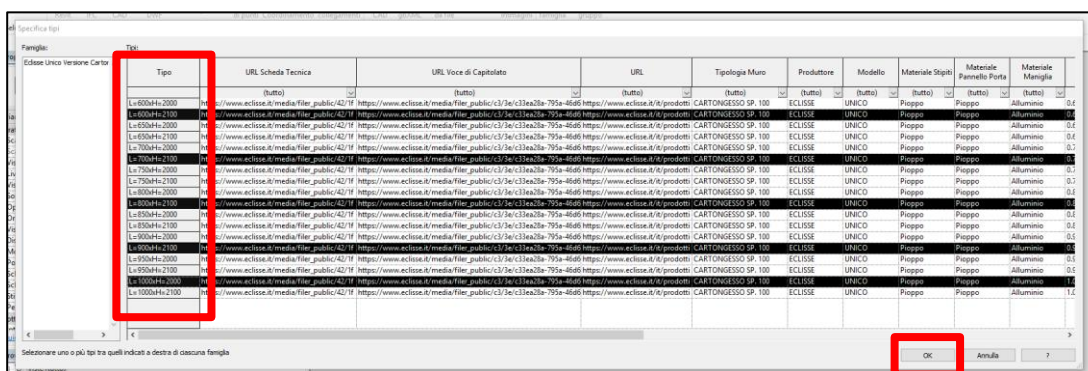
Specifica tipi

Famiglia:
Eclisse Unico Versione Cartor

Tipi:

| Tipo | URL Scheda Tecnica | URL Voce di Capitolato | URL | Tipologia Muro | Produttore | Modello | Materiale Stipiti | Materiale Pannello Porta | Materiale Maniglia |
|---|---|---|---|---|---|---|---|---|---|
| | (tutto) | (tutto) | (tutto) | (tutto) | (tutto) | (tutto) | (tutto) | (tutto) | (tutto) |
| L=600xH=2000 | https://www.eclisse.it/media/filer_public/42/1f | https://www.eclisse.it/media/filer_public/c3/3e/c33ea28a-795a-46d6 | https://www.eclisse.it/it/prodotti | CARTONGESSO SP. 100 | ECLISSE | UNICO | Pioppo | Pioppo | Alluminio |
| L=600xH=2100 | https://www.eclisse.it/media/filer_public/42/1f | https://www.eclisse.it/media/filer_public/c3/3e/c33ea28a-795a-46d6 | https://www.eclisse.it/it/prodotti | CARTONGESSO SP. 100 | ECLISSE | UNICO | Pioppo | Pioppo | Alluminio |
| L=650xH=2000 | https://www.eclisse.it/media/filer_public/42/1f | https://www.eclisse.it/media/filer_public/c3/3e/c33ea28a-795a-46d6 | https://www.eclisse.it/it/prodotti | CARTONGESSO SP. 100 | ECLISSE | UNICO | Pioppo | Pioppo | Alluminio |
| L=650xH=2100 | https://www.eclisse.it/media/filer_public/42/1f | https://www.eclisse.it/media/filer_public/c3/3e/c33ea28a-795a-46d6 | https://www.eclisse.it/it/prodotti | CARTONGESSO SP. 100 | ECLISSE | UNICO | Pioppo | Pioppo | Alluminio |
| L=700xH=2000 | https://www.eclisse.it/media/filer_public/42/1f | https://www.eclisse.it/media/filer_public/c3/3e/c33ea28a-795a-46d6 | https://www.eclisse.it/it/prodotti | CARTONGESSO SP. 100 | ECLISSE | UNICO | Pioppo | Pioppo | Alluminio |
| L=700xH=2100 | https://www.eclisse.it/media/filer_public/42/1f | https://www.eclisse.it/media/filer_public/c3/3e/c33ea28a-795a-46d6 | https://www.eclisse.it/it/prodotti | CARTONGESSO SP. 100 | ECLISSE | UNICO | Pioppo | Pioppo | Alluminio |
| L=750xH=2000 | https://www.eclisse.it/media/filer_public/42/1f | https://www.eclisse.it/media/filer_public/c3/3e/c33ea28a-795a-46d6 | https://www.eclisse.it/it/prodotti | CARTONGESSO SP. 100 | ECLISSE | UNICO | Pioppo | Pioppo | Alluminio |
| L=750xH=2100 | https://www.eclisse.it/media/filer_public/42/1f | https://www.eclisse.it/media/filer_public/c3/3e/c33ea28a-795a-46d6 | https://www.eclisse.it/it/prodotti | CARTONGESSO SP. 100 | ECLISSE | UNICO | Pioppo | Pioppo | Alluminio |
| L=800xH=2000 | https://www.eclisse.it/media/filer_public/42/1f | https://www.eclisse.it/media/filer_public/c3/3e/c33ea28a-795a-46d6 | https://www.eclisse.it/it/prodotti | CARTONGESSO SP. 100 | ECLISSE | UNICO | Pioppo | Pioppo | Alluminio |
| L=800xH=2100 | https://www.eclisse.it/media/filer_public/42/1f | https://www.eclisse.it/media/filer_public/c3/3e/c33ea28a-795a-46d6 | https://www.eclisse.it/it/prodotti | CARTONGESSO SP. 100 | ECLISSE | UNICO | Pioppo | Pioppo | Alluminio |
| L=850xH=2000 | https://www.eclisse.it/media/filer_public/42/1f | https://www.eclisse.it/media/filer_public/c3/3e/c33ea28a-795a-46d6 | https://www.eclisse.it/it/prodotti | CARTONGESSO SP. 100 | ECLISSE | UNICO | Pioppo | Pioppo | Alluminio |
| L=850xH=2100 | https://www.eclisse.it/media/filer_public/42/1f | https://www.eclisse.it/media/filer_public/c3/3e/c33ea28a-795a-46d6 | https://www.eclisse.it/it/prodotti | CARTONGESSO SP. 100 | ECLISSE | UNICO | Pioppo | Pioppo | Alluminio |
| L=900xH=2000 | https://www.eclisse.it/media/filer_public/42/1f | https://www.eclisse.it/media/filer_public/c3/3e/c33ea28a-795a-46d6 | https://www.eclisse.it/it/prodotti | CARTONGESSO SP. 100 | ECLISSE | UNICO | Pioppo | Pioppo | Alluminio |
| L=900xH=2100 | https://www.eclisse.it/media/filer_public/42/1f | https://www.eclisse.it/media/filer_public/c3/3e/c33ea28a-795a-46d6 | https://www.eclisse.it/it/prodotti | CARTONGESSO SP. 100 | ECLISSE | UNICO | Pioppo | Pioppo | Alluminio |
| L=950xH=2000 | https://www.eclisse.it/media/filer_public/42/1f | https://www.eclisse.it/media/filer_public/c3/3e/c33ea28a-795a-46d6 | https://www.eclisse.it/it/prodotti | CARTONGESSO SP. 100 | ECLISSE | UNICO | Pioppo | Pioppo | Alluminio |
| L=950xH=2100 | https://www.eclisse.it/media/filer_public/42/1f | https://www.eclisse.it/media/filer_public/c3/3e/c33ea28a-795a-46d6 | https://www.eclisse.it/it/prodotti | CARTONGESSO SP. 100 | ECLISSE | UNICO | Pioppo | Pioppo | Alluminio |
| L=1000xH=2000 | https://www.eclisse.it/media/filer_public/42/1f | https://www.eclisse.it/media/filer_public/c3/3e/c33ea28a-795a-46d6 | https://www.eclisse.it/it/prodotti | CARTONGESSO SP. 100 | ECLISSE | UNICO | Pioppo | Pioppo | Alluminio |
| L=1000xH=2100 | https://www.eclisse.it/media/filer_public/42/1f | https://www.eclisse.it/media/filer_public/c3/3e/c33ea28a-795a-46d6 | https://www.eclisse.it/it/prodotti | CARTONGESSO SP. 100 | ECLISSE | UNICO | Pioppo | Pioppo | Alluminio |

Selezionare uno o più tipi tra quelli indicati a destra di ciascuna famiglia

OK Annulla ?